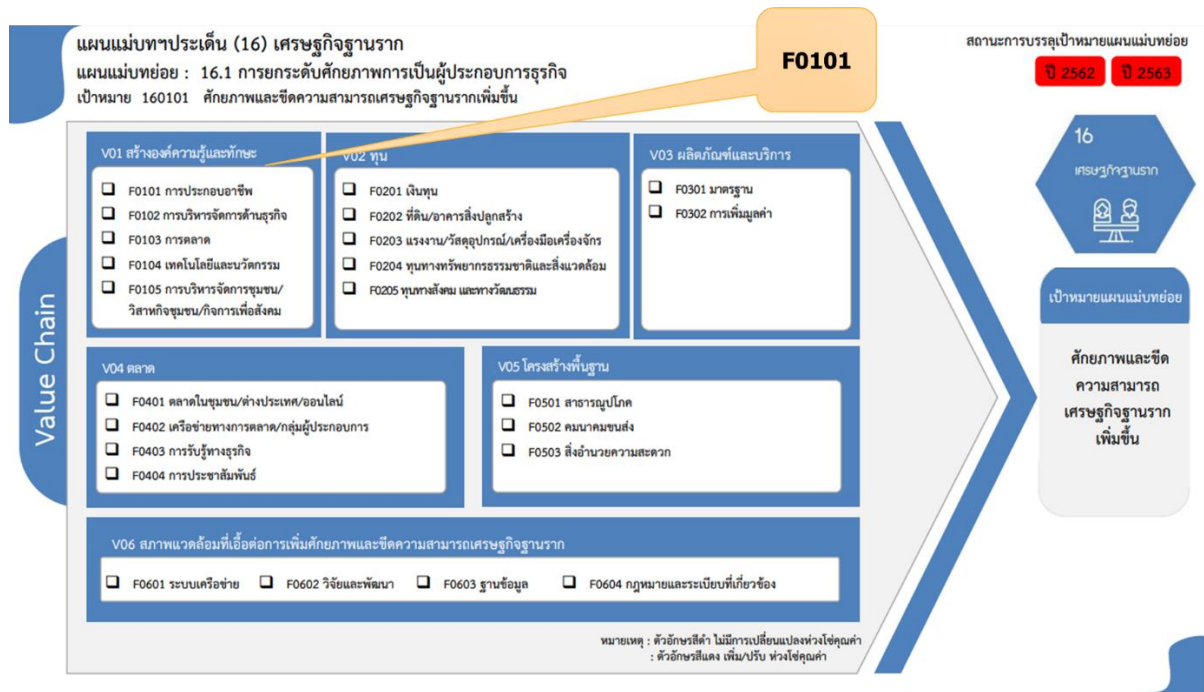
แผนแม่บทฯประเด็น (16) เศรษฐกิจฐานราก
แผนแม่บทย่อย : 16.1 การยกระดับศักยภาพการเป็นผู้ประกอบการธุรกิจ
เป้าหมาย 160101 ศักยภาพและขีดความสามารถเศรษฐกิจฐานรากเพิ่มขึ้น

F0101

สถานะการบรรลุเป้าหมายแผนแม่บทย่อย
ปี 2562 ปี 2563

Value Chain

V01 สร้างองค์ความรู้และทักษะ
F0101 การประกอบอาชีพ
F0102 การบริหารจัดการด้านธุรกิจ
F0103 การตลาด
F0104 เทคโนโลยีและนวัตกรรม
F0105 การบริหารจัดการชุมชน/วิสาหกิจชุมชน/กิจการเพื่อสังคม

V02 ทุน
F0201 เงินทุน
F0202 ที่ดิน/อาคารสิ่งปลูกสร้าง
F0203 แรงงาน/วัสดุอุปกรณ์/เครื่องมือเครื่องจักร
F0204 ทุนทางทรัพยากรธรรมชาติและสิ่งแวดล้อม
F0205 ทุนทางสังคม และทางวัฒนธรรม

V03 ผลิตภัณฑ์และบริการ
F0301 มาตรฐาน
F0302 การเพิ่มมูลค่า

16
เศรษฐกิจฐานราก

V04 ตลาด
F0401 ตลาดในชุมชน/ต่างประเทศ/ออนไลน์
F0402 เครือข่ายทางการตลาด/กลุ่มผู้ประกอบการ
F0403 การรับรู้ทางธุรกิจ
F0404 การประชาสัมพันธ์

V05 โครงสร้างพื้นฐาน
F0501 สาธารณูปโภค
F0502 คมนาคมขนส่ง
F0503 สิ่งอำนวยความสะดวก

เป้าหมายแผนแม่บทย่อย
ศักยภาพและขีดความสามารถเศรษฐกิจฐานรากเพิ่มขึ้น

V06 สภาพแวดล้อมที่เอื้อต่อการเพิ่มศักยภาพและขีดความสามารถเศรษฐกิจฐานราก
F0601 ระบบเครือข่าย F0602 วิจัยและพัฒนา F0603 ฐานข้อมูล F0604 กฎหมายและระเบียบที่เกี่ยวข้อง

หมายเหตุ : ตัวอักษรสีดำ ไม่มีการเปลี่ยนแปลงห่วงโซ่คุณค่า
: ตัวอักษรสีแดง เพิ่ม/ปรับ ห่วงโซ่คุณค่า